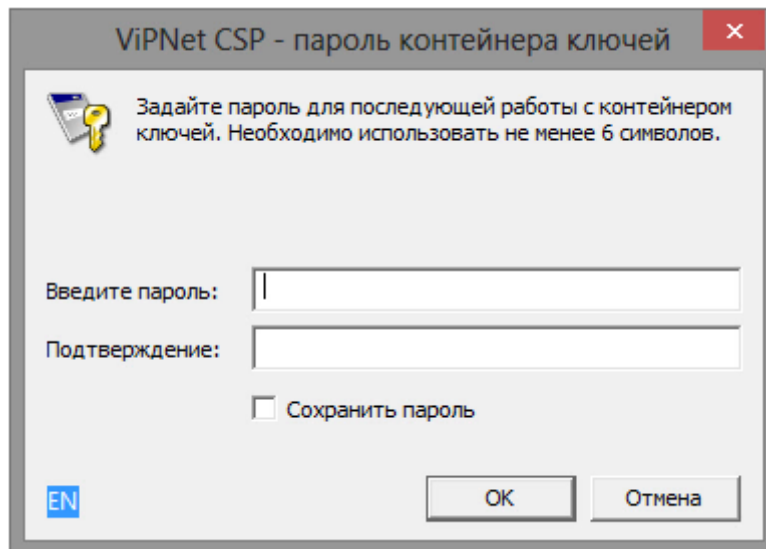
ViPNet CSP - пароль контейнера ключей

Задайте пароль для последующей работы с контейнером ключей. Необходимо использовать не менее 6 символов.

Введите пароль:

Подтверждение:

Сохранить пароль

EN

OK

Отмена